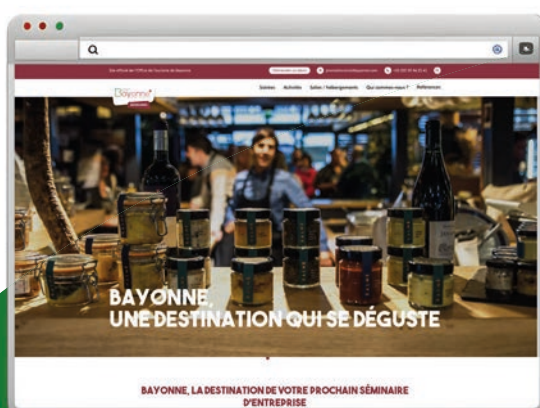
Site officiel de l'Office de Tourisme de Bayonne

Bayonne

Soirées Activités Salles / hébergements Qui sommes-nous ? Références

BAYONNE, UNE DESTINATION QUI SE DÉGUSTE

BAYONNE, LA DESTINATION DE VOTRE PROCHAIN SÉMINAIRE D'ENTREPRISE